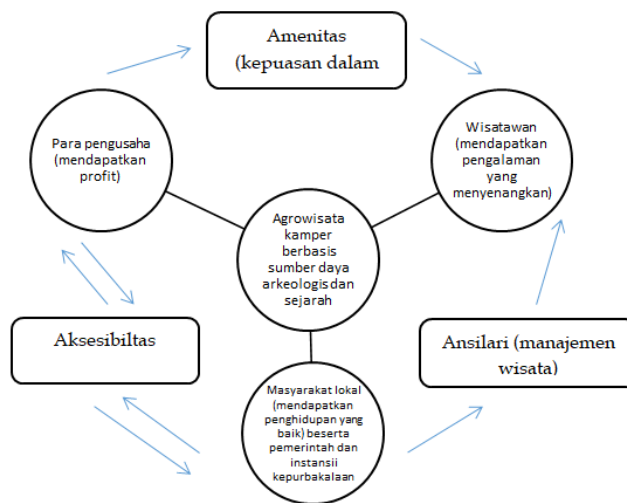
Amenitas (kepuasan dalam

Para pengusaha (mendapatkan profit)

Wisatawan (mendapatkan pengalaman yang menyenangkan)

Agrowisata kamper berbasis sumber daya arkeologis dan sejarah

Aksesibiltas

Ansilari (manajemen wisata)

Masyarakat lokal (mendapatkan penghidupan yang baik) beserta pemerintah dan instansii kepurbakalaan